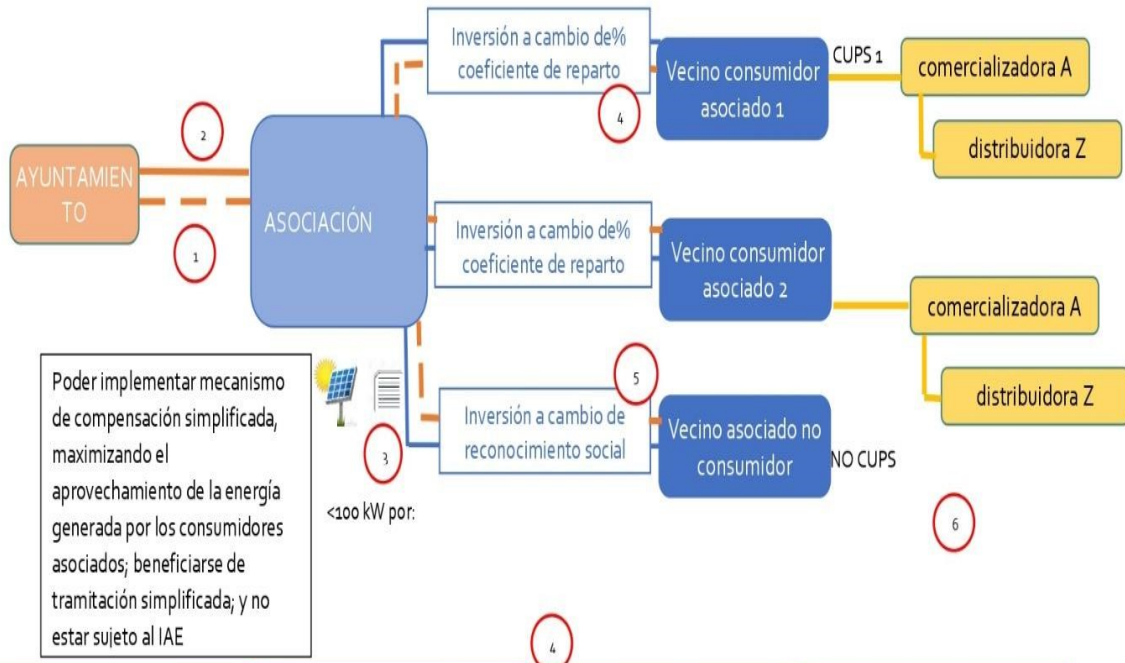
AYUNTAMIENTO

2

1

ASOCIACIÓN

Inversión a cambio de% coeficiente de reparto

4

Vecino consumidor asociado 1

CUPS 1

comercializadora A

distribuidora Z

Inversión a cambio de% coeficiente de reparto

Vecino consumidor asociado 2

comercializadora A

distribuidora Z

5

Inversión a cambio de reconocimiento social

Vecino asociado no consumidor

NO CUPS

3

<100 kW por:

6

Poder implementar mecanismo de compensación simplificada, maximizando el aprovechamiento de la energía generada por los consumidores asociados; beneficiarse de tramitación simplificada; y no estar sujeto al IAE

4